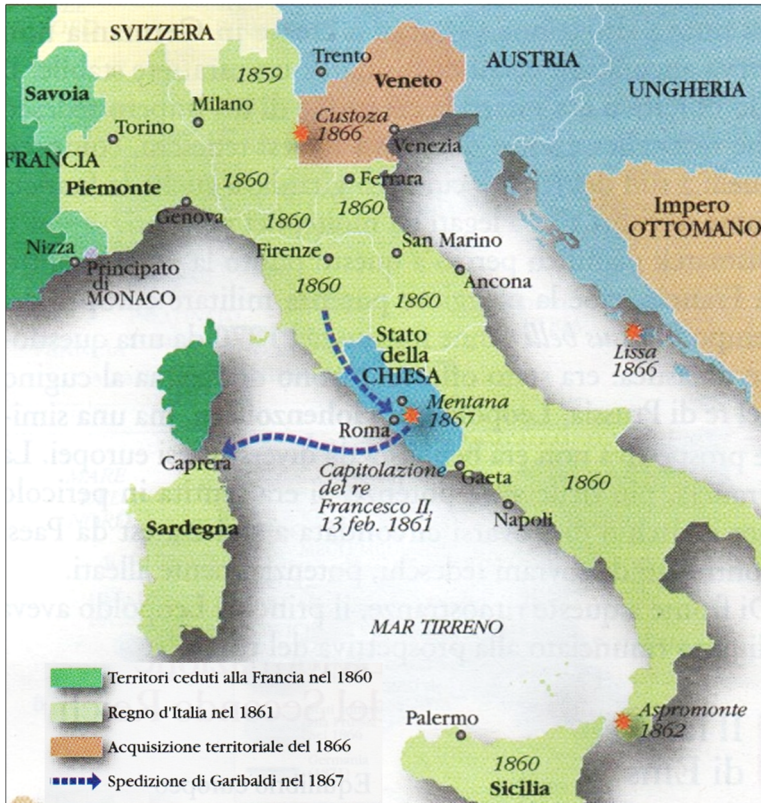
SVIZZERA
Trento
AUSTRIA
1859
Veneto
UNGHERIA
Savoia
Milano
Custoza 1866
Torino
Venezia
FRANCIA
Piemonte
1860
Ferrara
1860
Genova
1860
Impero OTTOMANO
Nizza
Firenze
San Marino
Principato di MONACO
1860
1860
Ancona
Stato della CHIESA
Lissa 1866
Mentana 1867
Roma
Caprera
Capitolazione del re Francesco II, 13 feb. 1861
Gaeta
1860
Sardegna
Napoli
MAR TIRRENO
Territori ceduti alla Francia nel 1860
Regno d'Italia nel 1861
Acquisizione territoriale del 1866
Spedizione di Garibaldi nel 1867
Palermo
Aspromonte 1862
1860
Sicilia